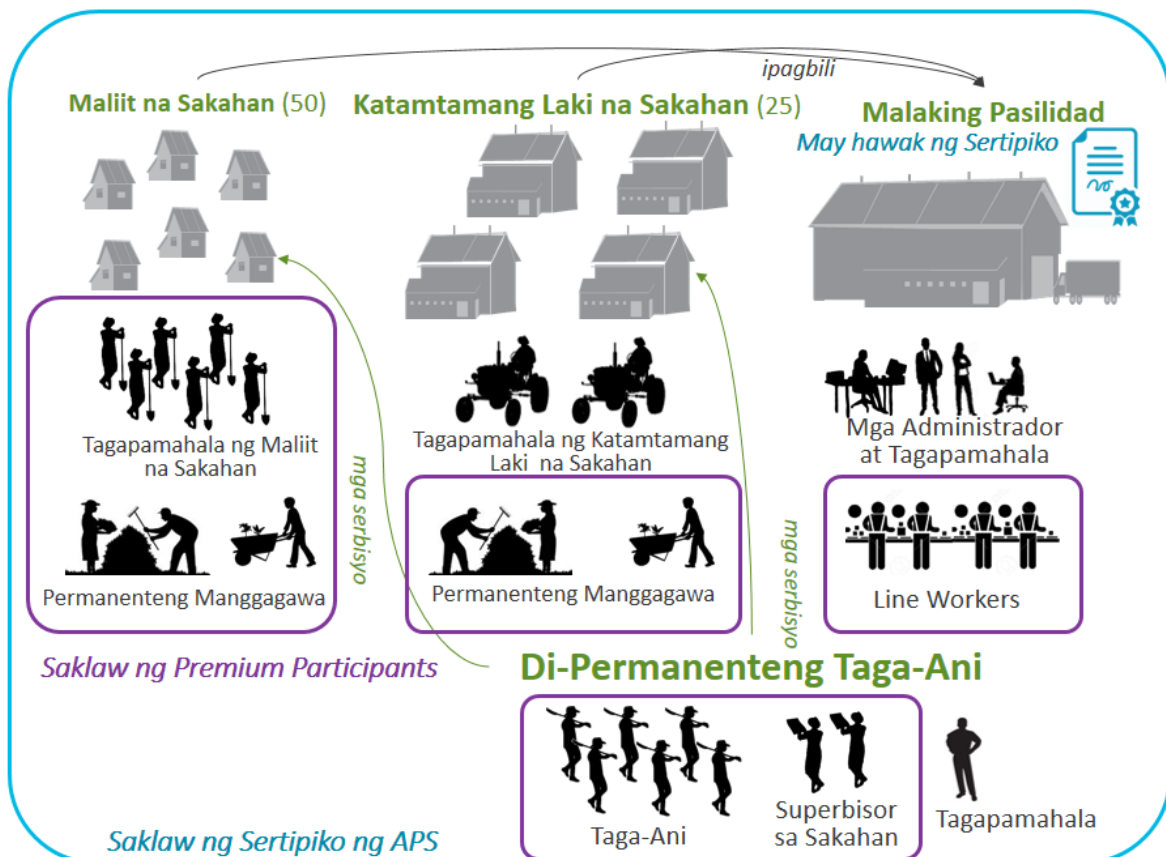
ipagbili

Maliit na Sakahan (50)

Katamtamang Laki na Sakahan (25)

Malaking Pasilidad
May hawak ng Sertipiko

Tagapamahala ng Maliit na Sakahan

Permanenteng Manggagawa

mga serbisyo

Tagapamahala ng Katamtamang Laki na Sakahan

Permanenteng Manggagawa

mga serbisyo

Mga Administrador at Tagapamahala

Line Workers

Saklaw ng Premium Participants

Di-Permanenteng Taga-Ani

Taga-Ani

Superbisor sa Sakahan

Tagapamahala

Saklaw ng Sertipiko ng APS